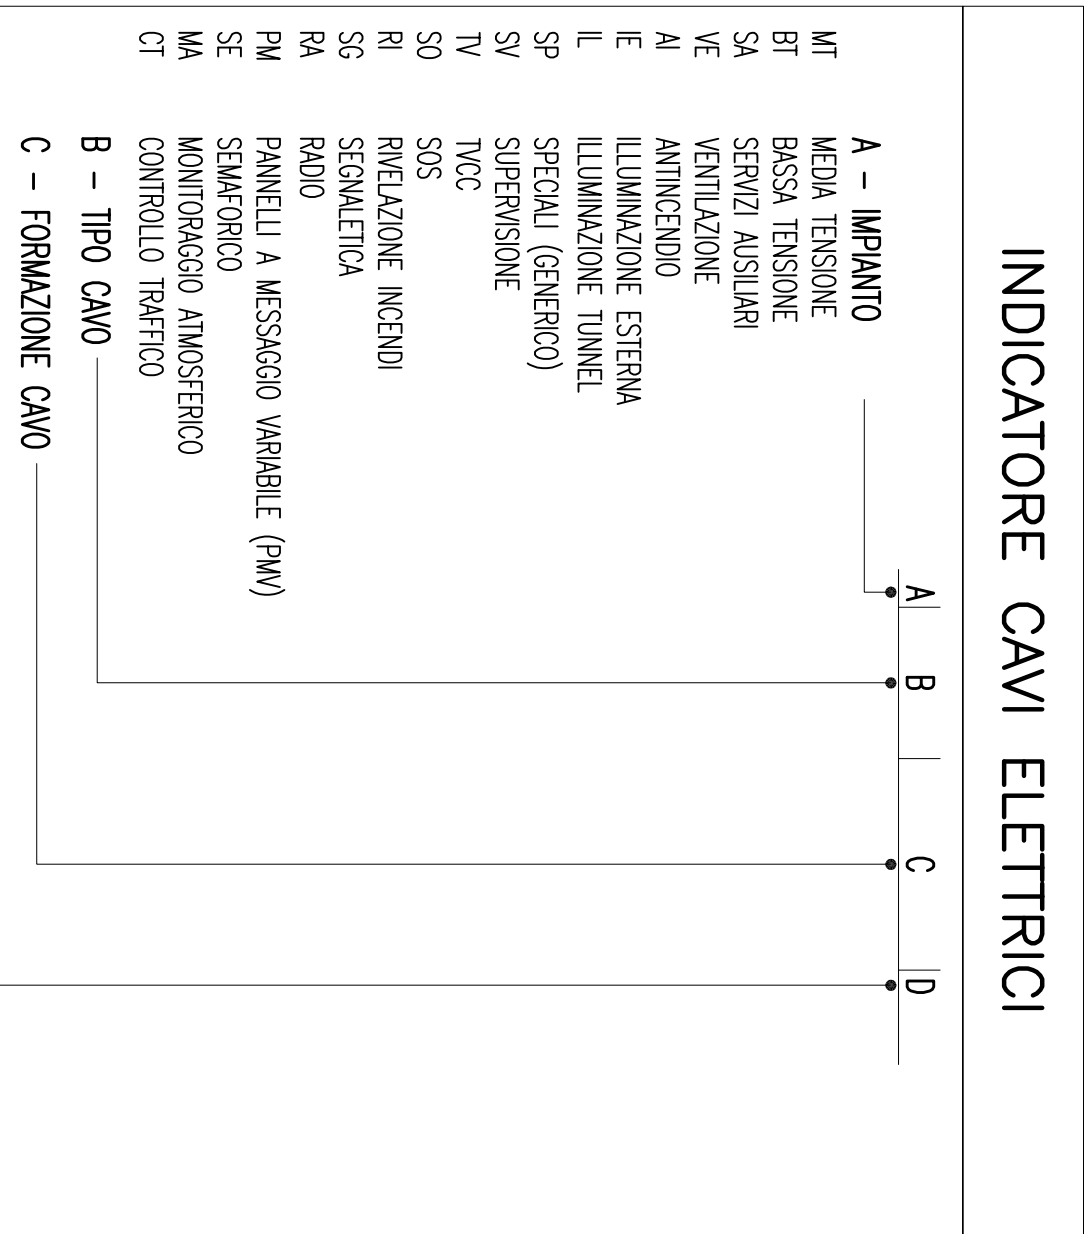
INDICATORE CAVI ELETTRICI

A B C D

A – IMPIANTO

| | |
|---|---|
| MT | MEDIA TENSIONE |
| BT | BASSA TENSIONE |
| SA | SERVIZI AUSILIARI |
| VE | VENTILAZIONE |
| AI | ANTINCENDIO |
| IE | ILLUMINAZIONE ESTERNA |
| IL | ILLUMINAZIONE TUNNEL |
| SP | SPECIALI (GENERICO) |
| SV | SUPERVISIONE |
| TV | TVCC |
| SO | SOS |
| RI | RIVELAZIONE INCENDI |
| SG | SEGNALETICA |
| RA | RADIO |
| PM | PANNELLI A MESSAGGIO VARIABILE (PMV) |
| SE | SEMAFORICO |
| MA | MONITORAGGIO ATMOSFERICO |
| CT | CONTROLLO TRAFFICO |

B – TIPO CAVO

C – FORMAZIONE CAVO